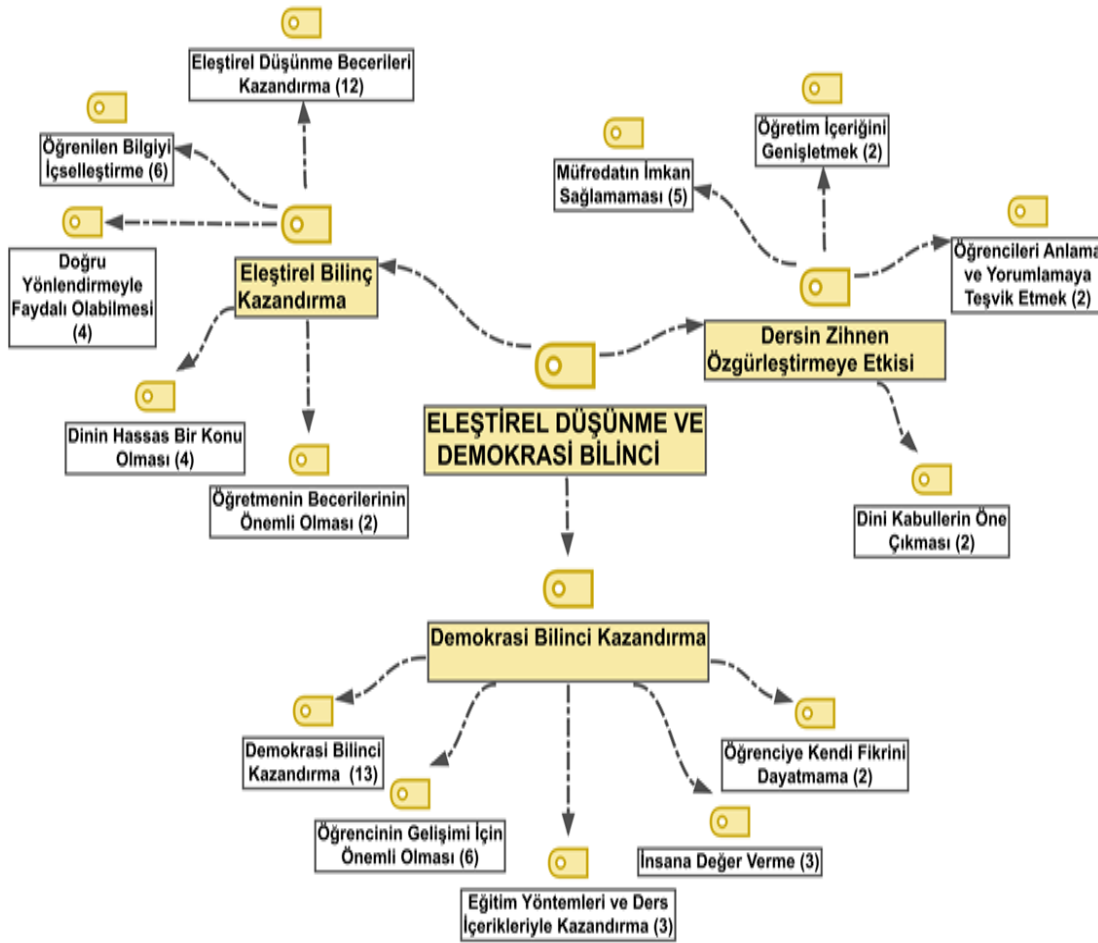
Eleştirel Düşünme Becerileri Kazandırma (12)

Öğrenilen Bilgiyi İçselleştirme (6)

Doğru Yönlendirmeyle Faydalı Olabilmesi (4)

Eleştirel Bilinç Kazandırma

Dinin Hassas Bir Konu Olması (4)

Öğretmenin Becerilerinin Önemli Olması (2)

Öğretim İçeriğini Genişletmek (2)

Müfredatın İmkan Sağlamaması (5)

Öğrencileri Anlama ve Yorumlamaya Teşvik Etmek (2)

Dersin Zihnen Özgürleştirmeye Etkisi

ELEŞTİREL DÜŞÜNME VE DEMOKRASİ BİLİNCİ

Dini Kabullerin Öne Çıkması (2)

Demokrasi Bilinci Kazandırma

Demokrasi Bilinci Kazandırma (13)

Öğrencinin Gelişimi İçin Önemli Olması (6)

Eğitim Yöntemleri ve Ders İçerikleriyle Kazandırma (3)

İnsana Değer Verme (3)

Öğrenciye Kendi Fikrini Dayatmama (2)